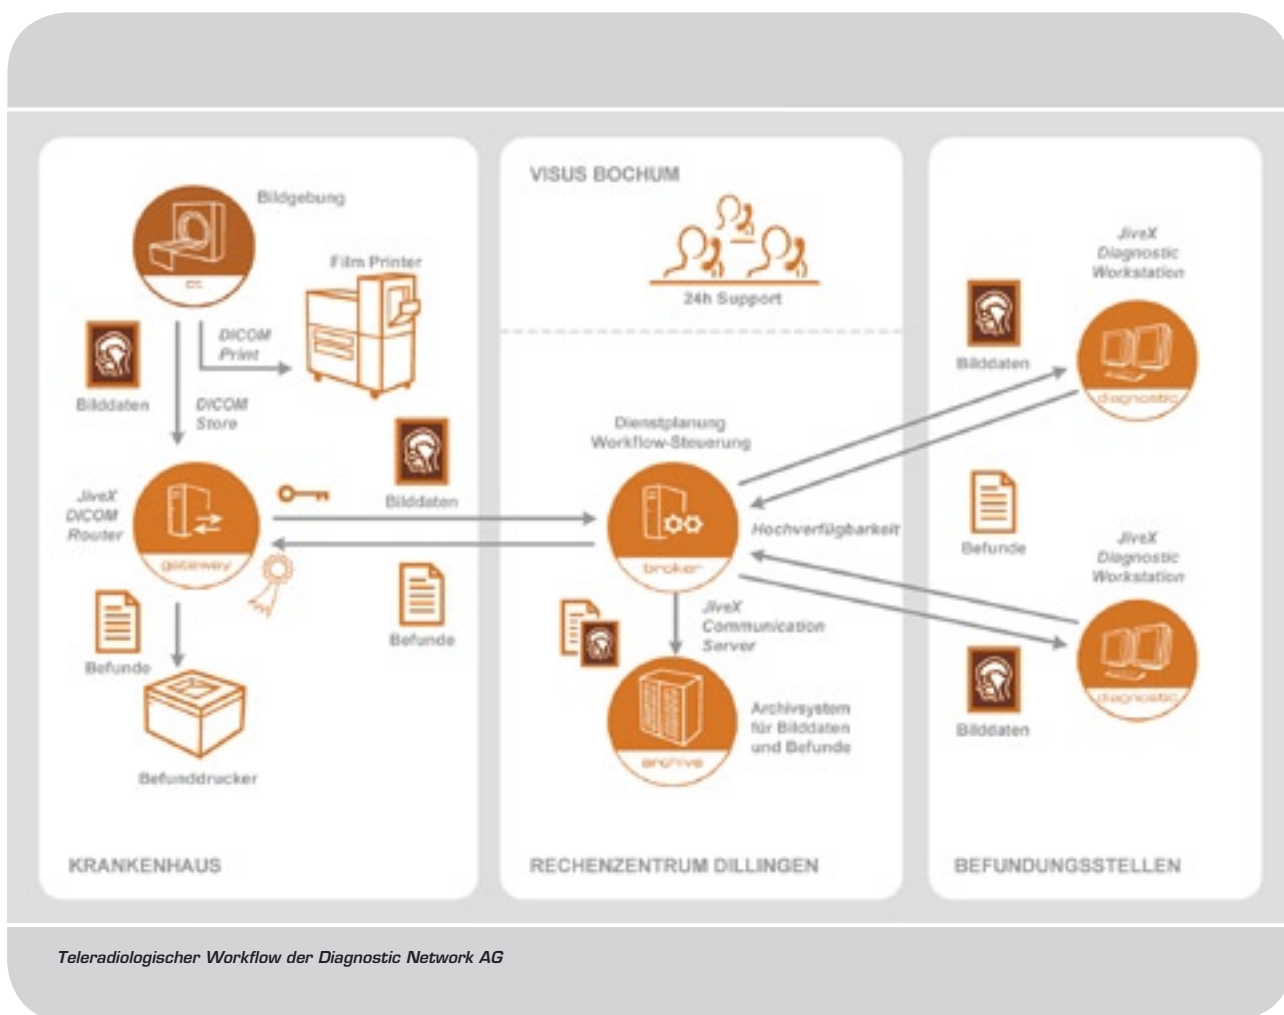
Bildgebung

CT

Film Printer

DICOM Print

Bilddaten

DICOM Store

JiveX DICOM Router

gateway

Bilddaten

Befunde

Befunde

Befunddrucker

KRANKENHAUS

VISUS BOCHUM

24h Support

Dienstplanung Workflow-Steuerung

broker

Hochverfügbarkeit

JiveX Communication Server

Archivsystem für Bilddaten und Befunde

archive

RECHENZENTRUM DILLINGEN

JiveX Diagnostic Workstation

Bilddaten

diagnostic

Befunde

JiveX Diagnostic Workstation

Bilddaten

diagnostic

BEFUNDUNGSSTELLEN

Teleradiologischer Workflow der Diagnostic Network AG